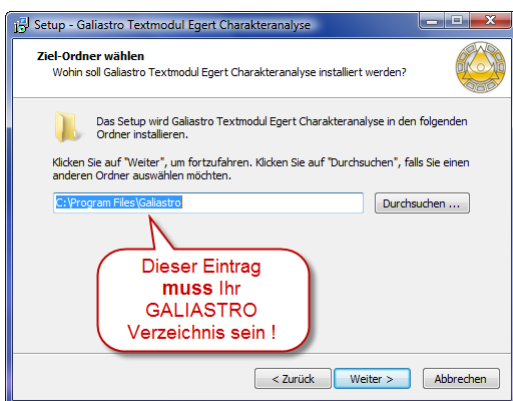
Setup - Galiastro Textmodul Egert Charakteranalyse

Ziel-Ordner wählen
Wohin soll Galiastro Textmodul Egert Charakteranalyse installiert werden?

Das Setup wird Galiastro Textmodul Egert Charakteranalyse in den folgenden Ordner installieren.

Klicken Sie auf "Weiter", um fortzufahren. Klicken Sie auf "Durchsuchen", falls Sie einen anderen Ordner auswählen möchten.

C:\Program Files\Galiastro

Durchsuchen ...

Dieser Eintrag **muss** Ihr GALIASTRO Verzeichnis sein !

< Zurück

Weiter >

Abbrechen